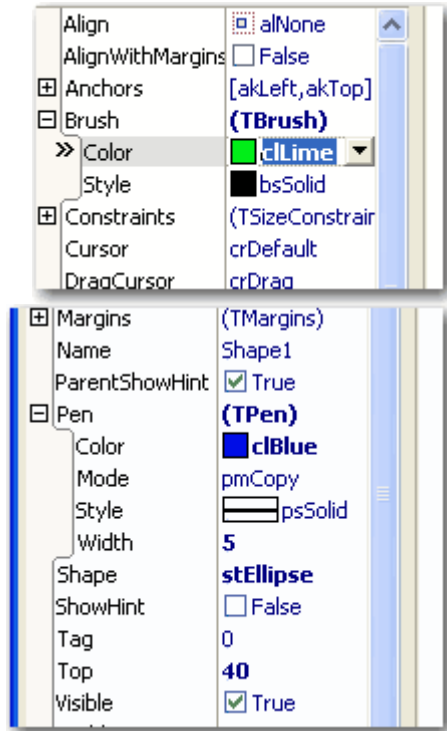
| | |
|---|---|
| Align | alNone |
| AlignWithMargins | False |
| ⊞ Anchors | [akLeft,akTop] |
| ⊟ Brush | (TBrush) |
| » Color | clLime |
| Style | bsSolid |
| ⊞ Constraints | (TSizeConstrain |
| Cursor | crDefault |
| DragCursor | crDrag |

| | |
|---|---|
| ⊞ Margins | (TMargins) |
| Name | Shape1 |
| ParentShowHint | ☑ True |
| ⊟ Pen | (TPen) |
| Color | clBlue |
| Mode | pmCopy |
| Style | psSolid |
| Width | 5 |
| Shape | stEllipse |
| ShowHint | ☐ False |
| Tag | 0 |
| Top | 40 |
| Visible | ☑ True |